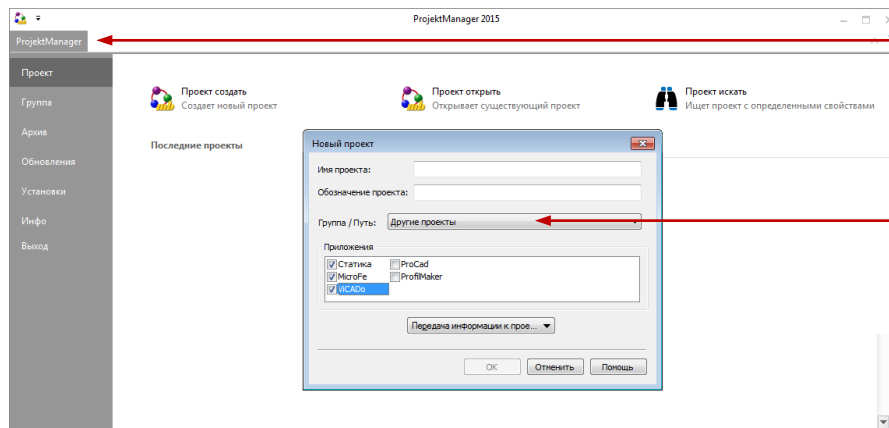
ProjektManager 2015

ProjektManager

Проект
Группа
Архив
Обновления
Установки
Инфо
Выход

Проект создать
Создает новый проект

Проект открыть
Открывает существующий проект

Проект искать
Ищет проект с определенными свойствами

Последние проекты

Новый проект

Имя проекта:
Обозначение проекта:

Группа / Путь: Другие проекты

Приложения
Статика
MicroFe
ViCADo
ProCad
ProfilMaker

Передача информации к прое...

OK
Отменить
Помощь